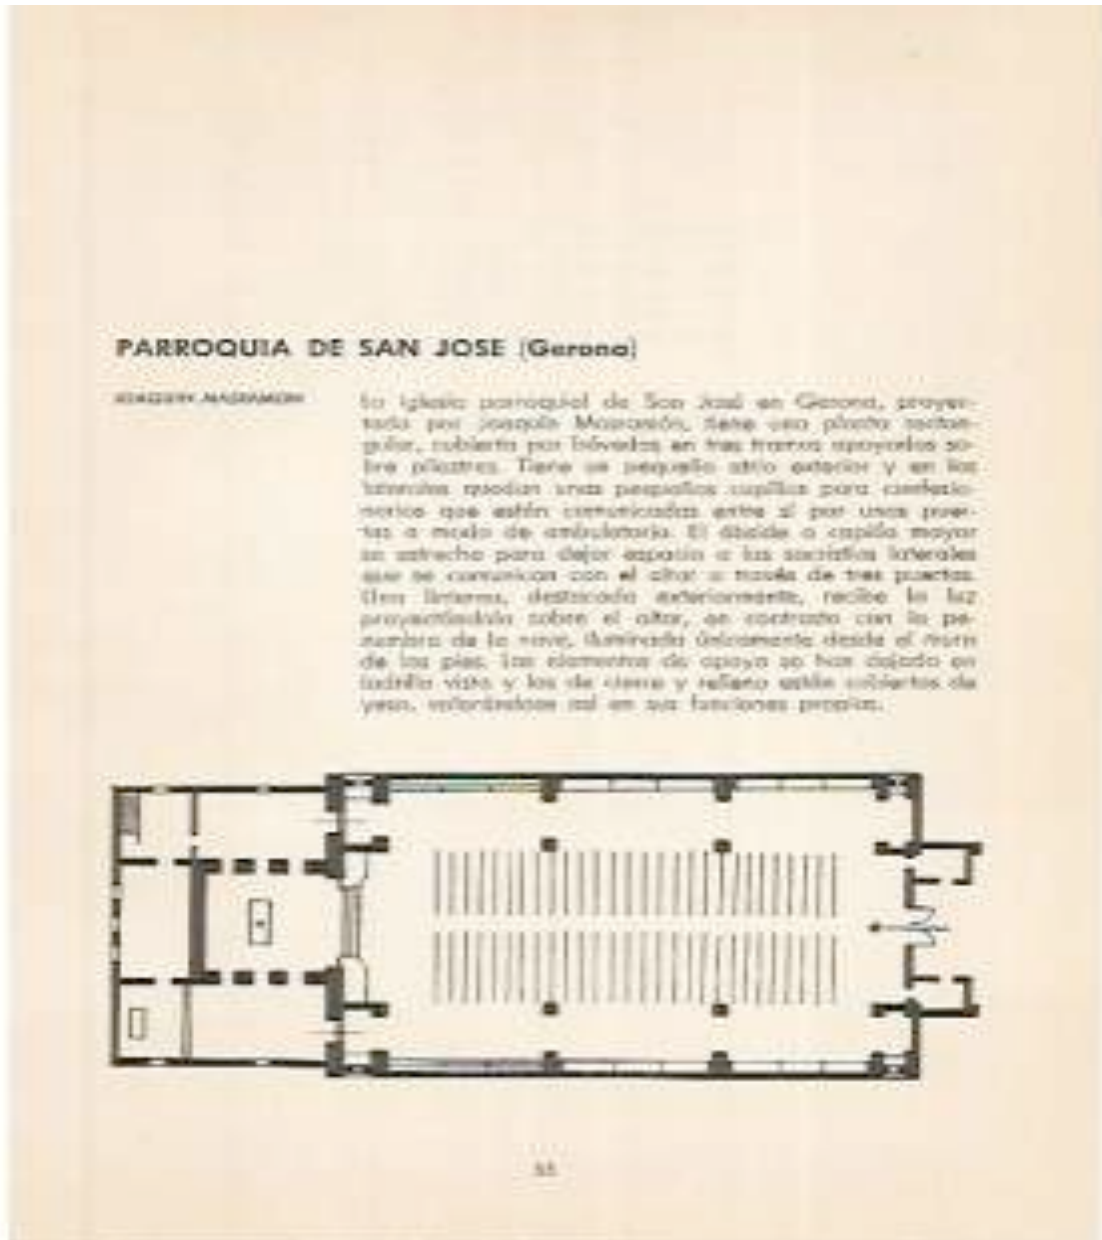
PARROQUIA DE SAN JOSE (Gerona)

JOAQUIN MASRAMON

La iglesia parroquial de San José en Gerona, proyectada por Joaquín Masramón, tiene una planta rectangular, cubierta por bóvedas en tres tramos apoyadas sobre pilastras. Tiene un pequeño atrio exterior y en los laterales quedan unas pequeñas capillas para confesionarios que están comunicadas entre sí por unas puertas a modo de ambulatorio. El ábside o capilla mayor se estrecha para dejar espacio a las sacristías laterales que se comunican con el altar a través de tres puertas. Una linterna, destacada exteriormente, recibe la luz proyectándola sobre el altar, en contraste con la penumbra de la nave, iluminada únicamente desde el muro de los pies. Los elementos de apoyo se han dejado en ladrillo visto y los de cierre y relleno están cubiertos de yeso, valorándolos así en sus funciones propias.

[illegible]